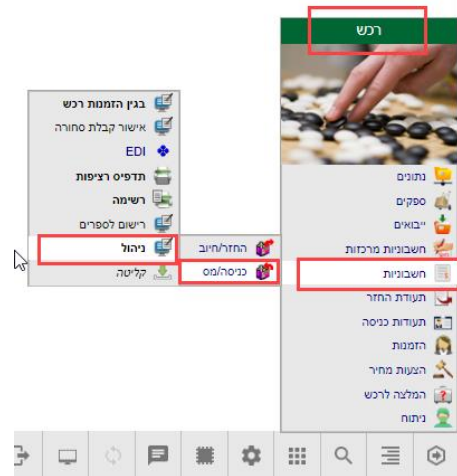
רכש

נתונים
ספקים
יבואים
חשבוניות מרכזות
חשבוניות
תעודת החזר
תעודות כניסה
הזמנות
הצעות מחיר
המלצה לרכש
ניתוח

החזר/חיוב
כניסה/מס

בגין הזמנות רכש
אישור קבלת סחורה
EDI
תדפיס רציפות
רשימה
רישום לספרים
ניהול
קליטה